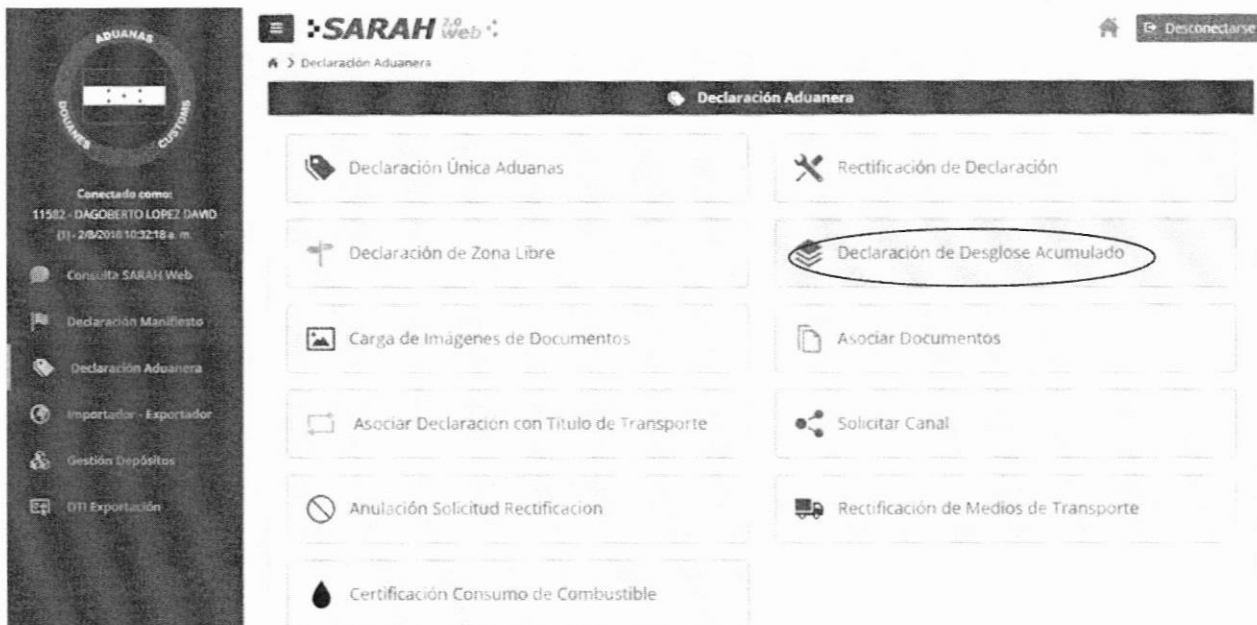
ADUANAS
DOUANES
CUSTOMS

Conectado como:
11582 - DAGOBERTO LOPEZ DAVID
(1) - 2/8/2018 10:32:18 a. m.

Consulta SARAH Web
Declaración Manifiesto
Declaración Aduanera
Importador - Exportador
Gestión Depósitos
DTI Exportación

SARAH 2.0 Web

Desconectarse

Declaración Aduanera

Declaración Aduanera

Declaración Única Aduanas

Rectificación de Declaración

Declaración de Zona Libre

Declaración de Desglose Acumulado

Carga de Imágenes de Documentos

Asociar Documentos

Asociar Declaracion con Titulo de Transporte

Solicitar Canal

Anulación Solicitud Rectificacion

Rectificación de Medios de Transporte

Certificación Consumo de Combustible